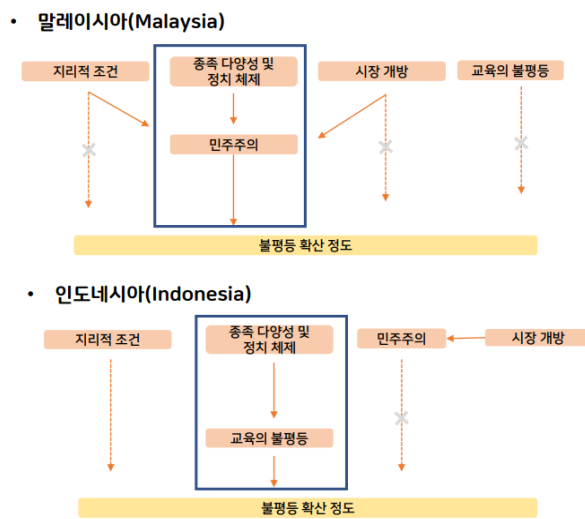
• 말레이시아(Malaysia)

지리적 조건

종족 다양성 및 정치 체제

시장 개방

교육의 불평등

민주주의

불평등 확산 정도

• 인도네시아(Indonesia)

지리적 조건

종족 다양성 및 정치 체제

민주주의

시장 개방

교육의 불평등

불평등 확산 정도